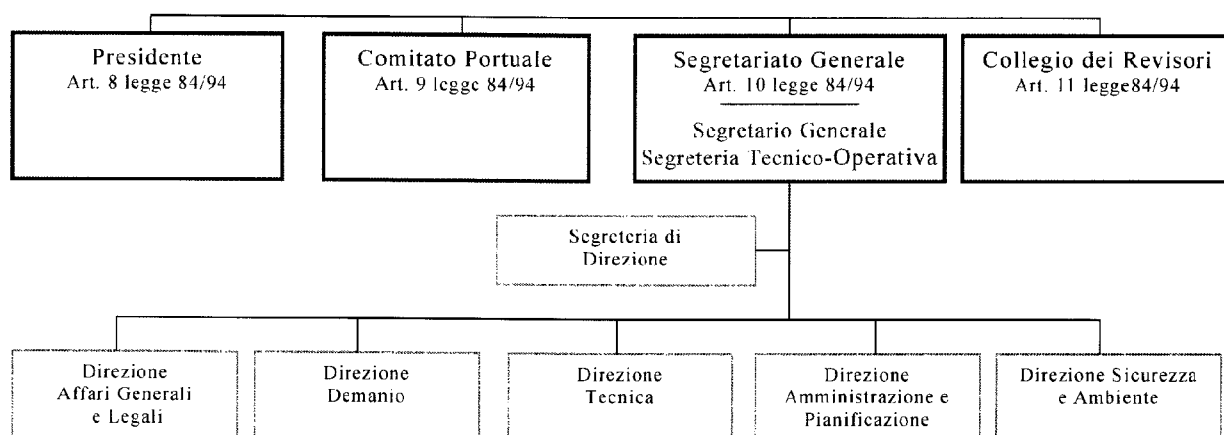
Presidente
Art. 8 legge 84/94

Comitato Portuale
Art. 9 legge 84/94

Segretariato Generale
Art. 10 legge 84/94

Segretario Generale
Segreteria Tecnico-Operativa

Collegio dei Revisori
Art. 11 legge84/94

Segreteria di Direzione

Direzione Affari Generali e Legali

Direzione Demanio

Direzione Tecnica

Direzione Amministrazione e Pianificazione

Direzione Sicurezza e Ambiente